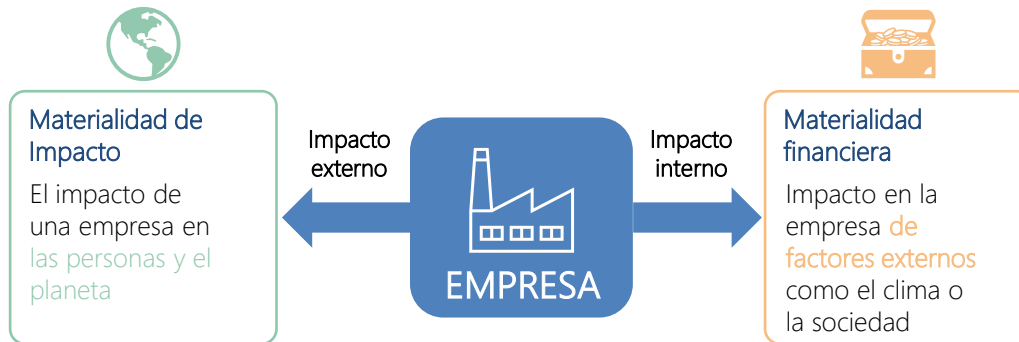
Materialidad de Impacto

El impacto de una empresa en las personas y el planeta

Impacto externo

EMPRESA

Impacto interno

Materialidad financiera

Impacto en la empresa de factores externos como el clima o la sociedad